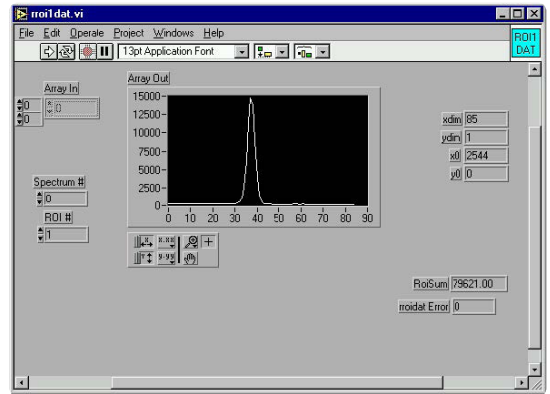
rroi1dat.vi

File Edit Operate Project Windows Help

13pt Application Font

ROI1 DAT

Array In

0

0

0

Array Out

15000-
12500-
10000-
7500-
5000-
2500-
0-

0 10 20 30 40 50 60 70 80 90

Spectrum #
0

ROI #
1

xdim 85
ydim 1
x0 2544
y0 0

RoiSum 79621.00

rroidat Error 0